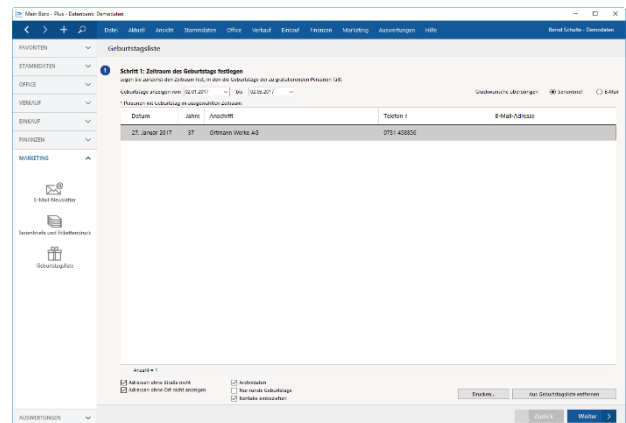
Mein Büro - Plus - Datenbank: Demodaten

Datei Aktuell Ansicht Stammdaten Office Verkauf Einkauf Finanzen Marketing Auswertungen Hilfe

Bernd Schulte - Demodaten

FAVORITEN
STAMMDATEN
OFFICE
VERKAUF
EINKAUF
FINANZEN
MARKETING

E-Mail-Newsletter
Serienbriefe und Etikettendruck
Geburtstagsliste

AUSWERTUNGEN

Geburtstagsliste

1

Schritt 1: Zeitraum des Geburtstags festlegen
Legen Sie zunächst den Zeitraum fest, in dem die Geburtstage der zu gratulierenden Personen fällt.

Geburtstage anzeigen von 02.01.2017 bis 02.02.2017

Glückwünsche übertragen Serienbrief E-Mail

1 Person(en) mit Geburtstag im ausgewählten Zeitraum:

| Datum | Jahre | Anschrift | Telefon 1 | E-Mail-Adresse |
|---|---|---|---|---|
| 27. Januar 2017 | 37 | Ortmann Werke AG | 0791 438856 | |

Anzahl = 1

Adressen ohne Straße nicht
Adressen ohne Ort nicht anzeigen
Archivdaten
Nur runde Geburtstage
Kontakte einbeziehen

Drucken...
Aus Geburtstagsliste entfernen

Zurück
Weiter